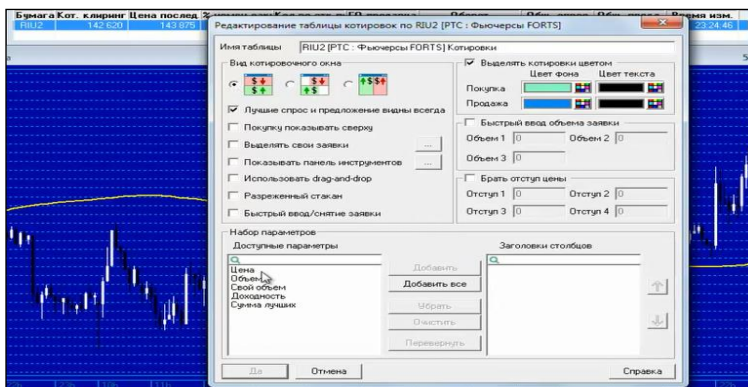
Бумага Кот. клиринг Цена послед. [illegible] Время изм.
RIU2 142 620 143 875 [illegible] 23:24:46

Редактирование таблицы котировок по RIU2 [РТС : Фьючерсы FORTS]

Имя таблицы RIU2 [РТС : Фьючерсы FORTS] Котировки

Вид котировочного окна

☑ Лучшие спрос и предложение видны всегда
☐ Покупку показывать сверху
☐ Выделять свои заявки ...
☐ Показывать панель инструментов ...
☐ Использовать drag-and-drop
☐ Разреженный стакан
☐ Быстрый ввод/снятие заявки

☑ Выделять котировки цветом
Цвет фона Цвет текста
Покупка
Продажа

☐ Быстрый ввод объема заявки
Объем 1 0 Объем 2 0
Объем 3 0

☐ Брать отступ цены
Отступ 1 0 Отступ 2 0
Отступ 3 0 Отступ 4 0

Набор параметров
Доступные параметры
Цена
Объем
Свой объем
Доходность
Сумма лучших

Добавить
Добавить все
Убрать
Очистить
Перевернуть

Заголовки столбцов

Да Отмена Справка